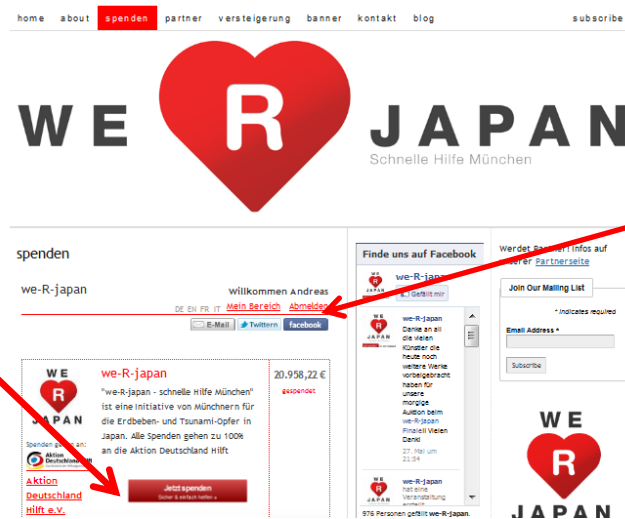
home about spenden partner versteigerung banner kontakt blog subscribe

WE R JAPAN
Schnelle Hilfe München

spenden

we-R-japan

Willkommen Andreas

DE EN FR IT Mein Bereich Abmelden

E-Mail Twitter facebook

WE R JAPAN

we-R-japan

"we-R-japan - schnelle Hilfe München" ist eine Initiative von Münchnern für die Erdbeben- und Tsunami-Opfer in Japan. Alle Spenden gehen zu 100% an die Aktion Deutschland Hilft

20.958,22 €
gespendet

Spenden gehen an:
Aktion Deutschland Hilft

Aktion Deutschland Hilft e.V.

Jetzt spenden
Sicher & einfach helfen »

Finde uns auf Facebook

we-R-japan
Gefällt mir

we-R-japan
Danke an all die vielen Künstler die heute noch weitere Werke vorbeigebracht haben für unsere morgige Auktion beim we-R-japan Finale!!! Vielen Dank!
27. Mai um 21:34

we-R-japan
hat eine Veranstaltung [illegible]

976 Personen gefällt we-R-japan.

Werdet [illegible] Infos auf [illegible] Partnerseite

Join Our Mailing List

* indicates required

Email Address *

Subscribe

WE R JAPAN